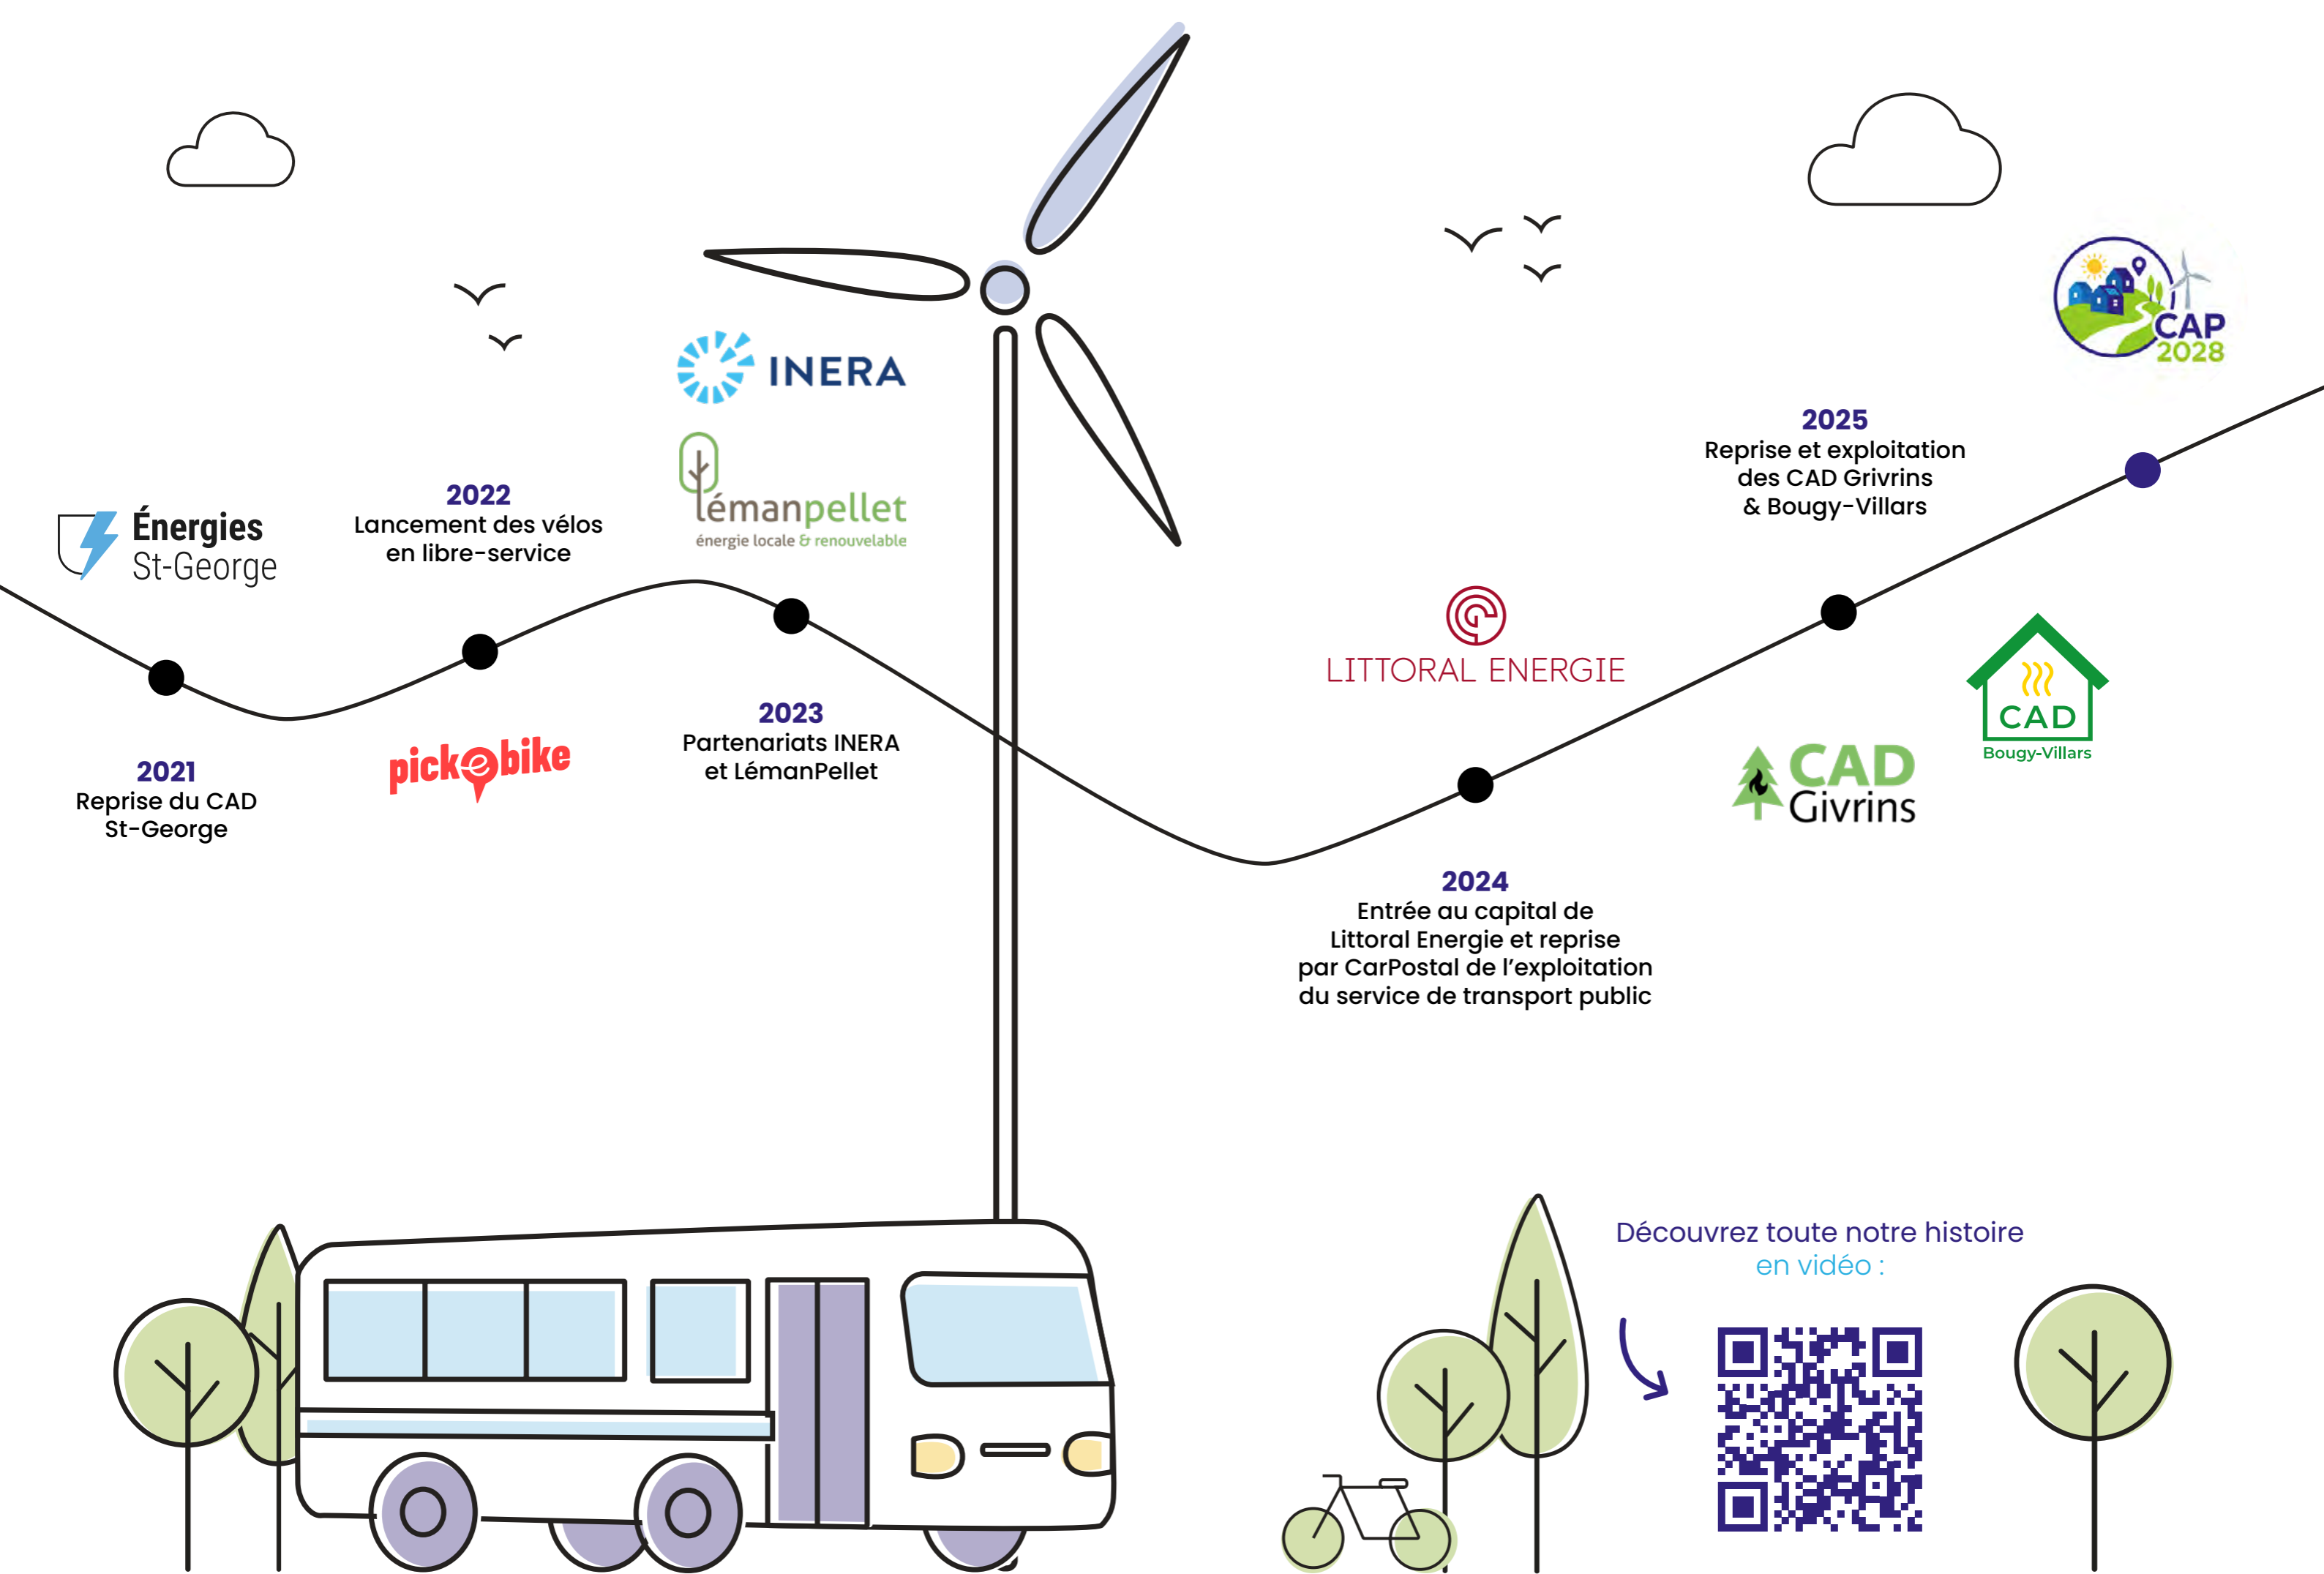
Énergies St-George

2021
Reprise du CAD St-George

2022
Lancement des vélos en libre-service

pickebike

INERA

lémanpellet
énergie locale & renouvelable

2023
Partenariats INERA et LémanPellet

LITTORAL ENERGIE

2024
Entrée au capital de Littoral Energie et reprise par CarPostal de l'exploitation du service de transport public

2025
Reprise et exploitation des CAD Grivrins & Bougy-Villars

CAD Givrins

CAD
Bougy-Villars

CAP 2028

Découvrez toute notre histoire en vidéo :